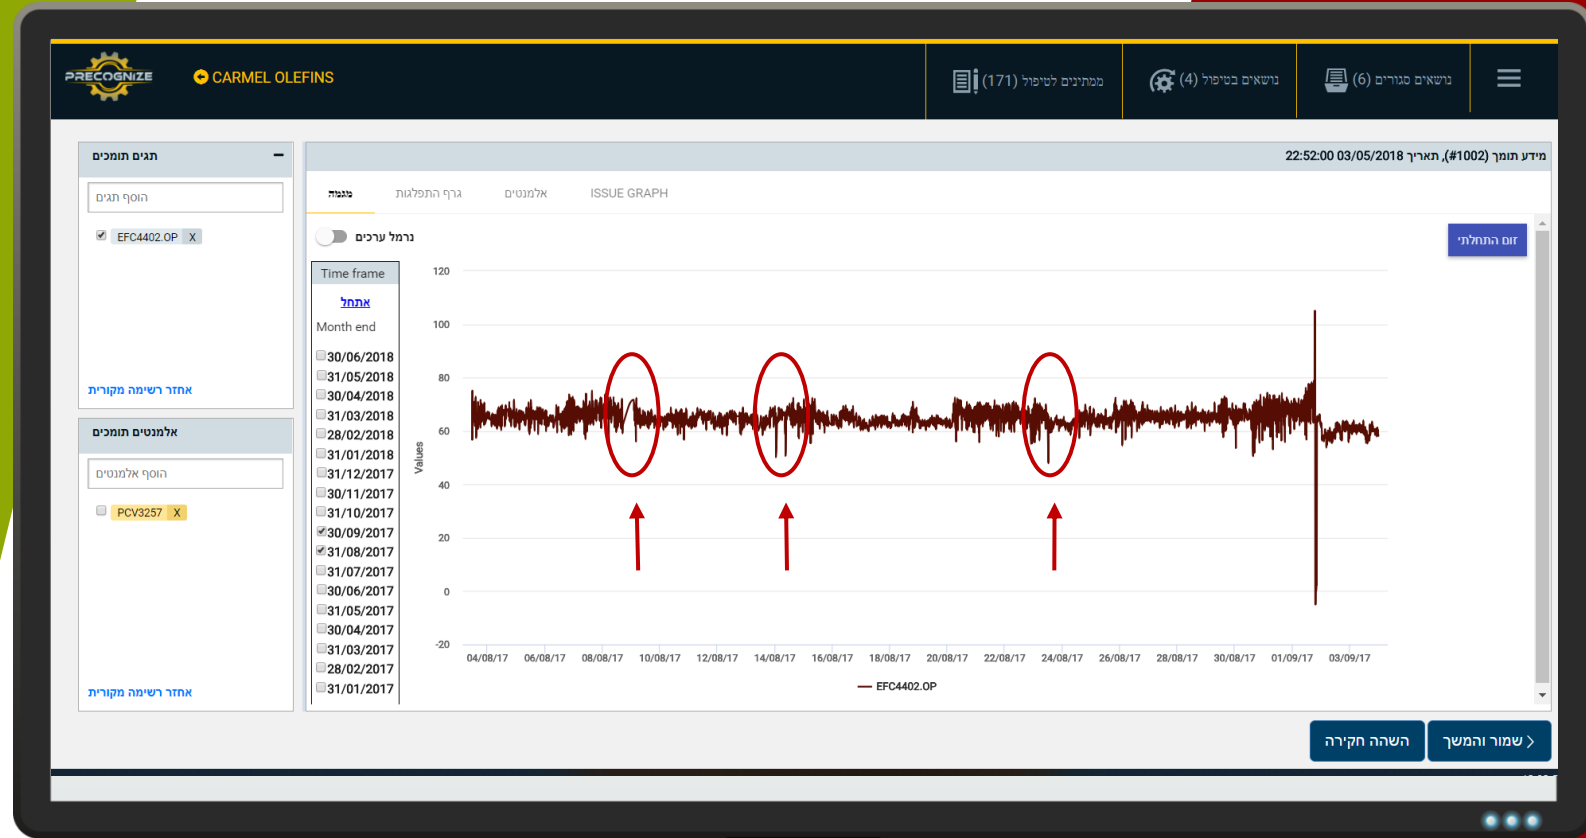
PRECOGNIZE
CARMEL OLEFINS
(171) ממתינים לטיפול
(4) נושאים בטיפול
(6) נושאים סגורים

תגים תומכים
הוסף תגים
EFC4402.OP X
החזר רשימה מקורית

אלמנטים תומכים
הוסף אלמנטים
PCV3257 X
החזר רשימה מקורית

מידע תומך (#1002), תאריך 03/05/2018 22:52:00
מגמה
גרף התפלגות
אלמנטים
ISSUE GRAPH
נרמל ערכים
זום התחלתי

| Time frame |
|---|
| אתחל |
| Month end |
| 30/06/2018 |
| 31/05/2018 |
| 30/04/2018 |
| 31/03/2018 |
| 28/02/2018 |
| 31/01/2018 |
| 31/12/2017 |
| 30/11/2017 |
| 31/10/2017 |
| 30/09/2017 |
| 31/08/2017 |
| 31/07/2017 |
| 30/06/2017 |
| 31/05/2017 |
| 30/04/2017 |
| 31/03/2017 |
| 28/02/2017 |
| 31/01/2017 |

Values
120
100
80
60
40
20
0
-20
04/08/17 06/08/17 08/08/17 10/08/17 12/08/17 14/08/17 16/08/17 18/08/17 20/08/17 22/08/17 24/08/17 26/08/17 28/08/17 30/08/17 01/09/17 03/09/17
EFC4402.OP

השהה חקירה
שמור והמשך ›